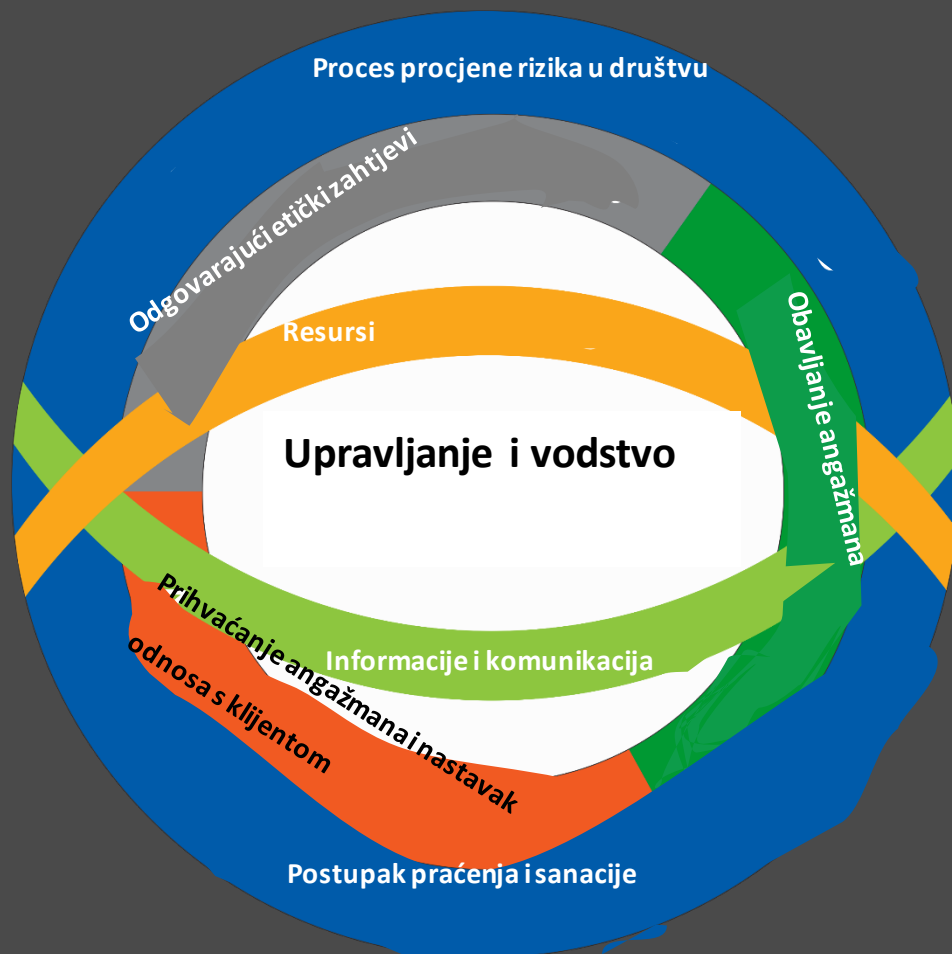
Proces procjene rizika u društvu

Odgovarajući etički zahtjevi

Resursi

Obavljanje angažmana

Upravljanje i vodstvo

Prihvaćanje angažmana i nastavak odnosa s klijentom

Informacije i komunikacija

Postupak praćenja i sanacije